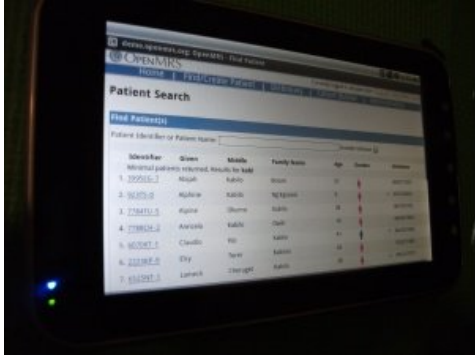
demo.openmrs.org: OpenMRS - Find Patient

OpenMRS

Home | Find/Create Patient |

Patient Search

Find Patient(s)

Patient Identifier or Patient Name:

| | Identifier | Given | Middle | Family Name | Age | Gender |
|---|---|---|---|---|---|---|
| 1. | 399501-7 | Aluah | Kabila | Brown | | |
| 2. | 92375-0 | Ajahne | Kabila | Njoroge | | |
| 3. | 775475-5 | Ajaine | Okumu | Kabila | | |
| 4. | 778824-2 | Aseceta | Kabila | Owiti | | |
| 5. | 607047-7 | Claudio | Phil | Kabila | | |
| 6. | 223369-5 | Elsy | Tarot | Kabila | | |
| 7. | 650397-1 | Lameck | Chang'ati | Kabila | | |